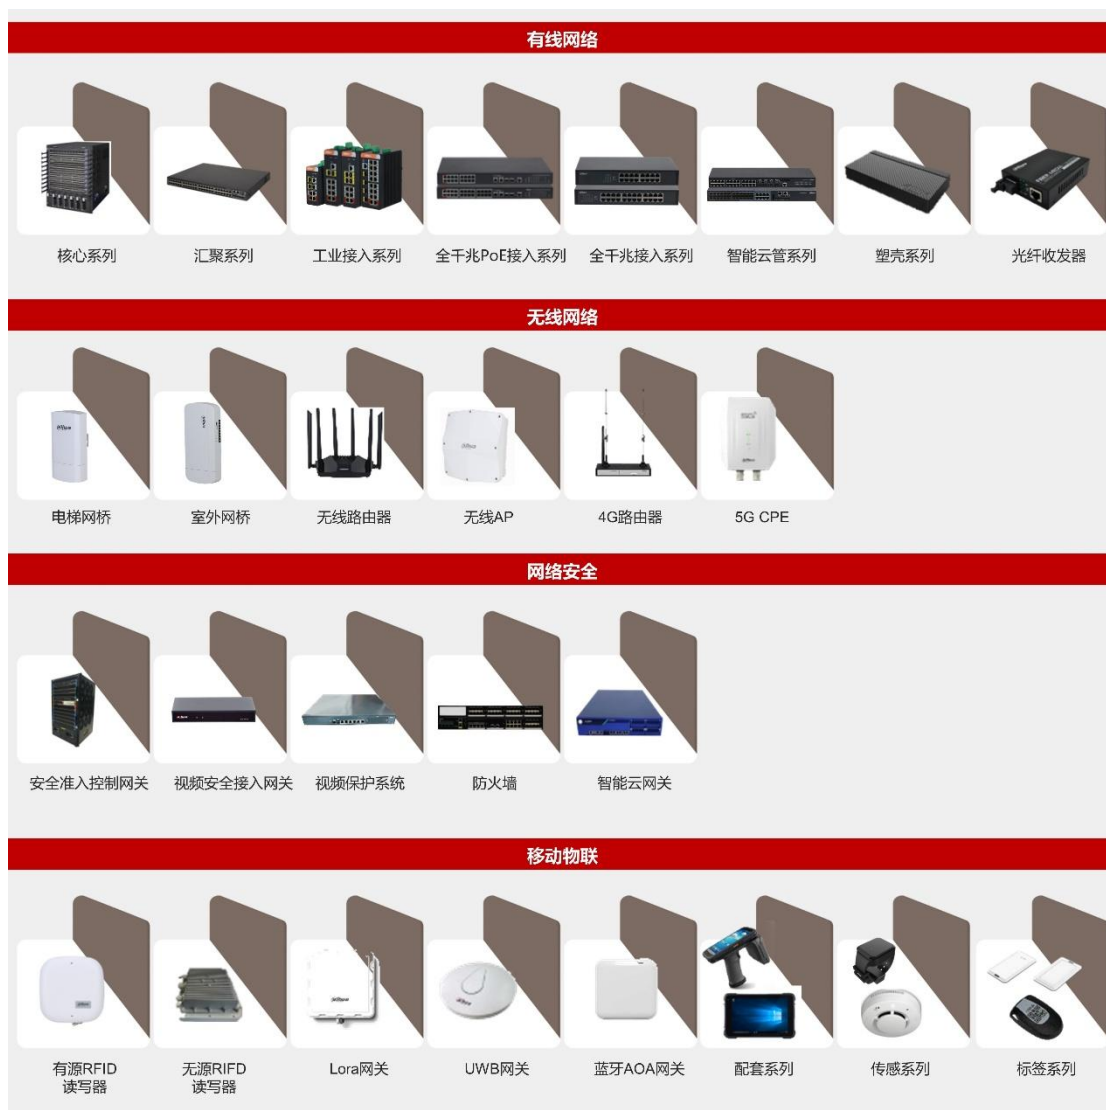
有线网络

核心系列
汇聚系列
工业接入系列
全千兆PoE接入系列
全千兆接入系列
智能云管系列
塑壳系列
光纤收发器

无线网络

电梯网桥
室外网桥
无线路由器
无线AP
4G路由器
5G CPE

网络安全

安全准入控制网关
视频安全接入网关
视频保护系统
防火墙
智能云网关

移动物联

有源RFID 读写器
无源RIFD 读写器
Lora网关
UWB网关
蓝牙AOA网关
配套系列
传感系列
标签系列